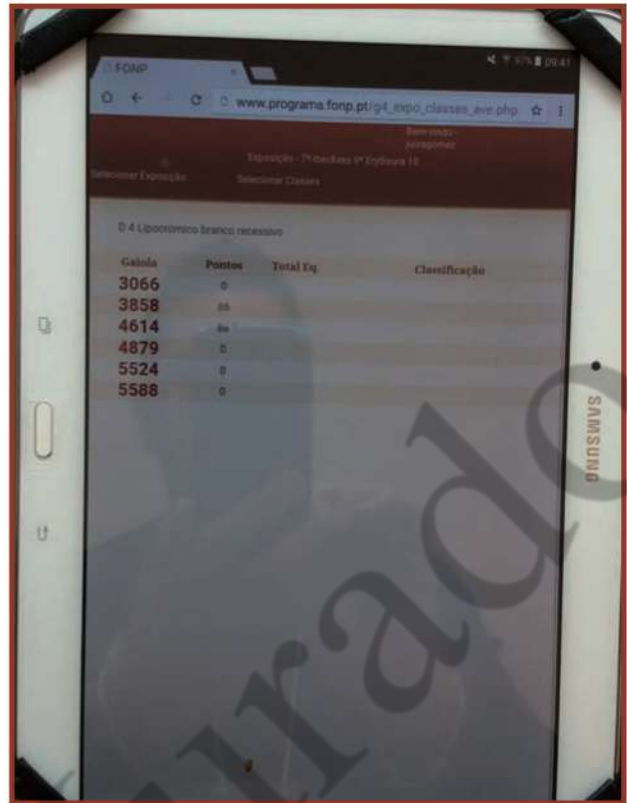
FONP

www.programa.fonp.pt/g4_expo_classes_ave.php

09:41

Bem-vindo juragonez

Selecionar Exposição

Exposição - 7ª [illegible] 4ª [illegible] 15

Selecionar Classes

D 4 Lipocrómico branco recessivo

| Gaiola | Pontos | Total Eq. | Classificação |
|---|---|---|---|
| 3066 | 0 | | |
| 3858 | 88 | | |
| 4614 | 88 | | |
| 4879 | 0 | | |
| 5524 | 0 | | |
| 5588 | 0 | | |

SAMSUNG

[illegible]rado